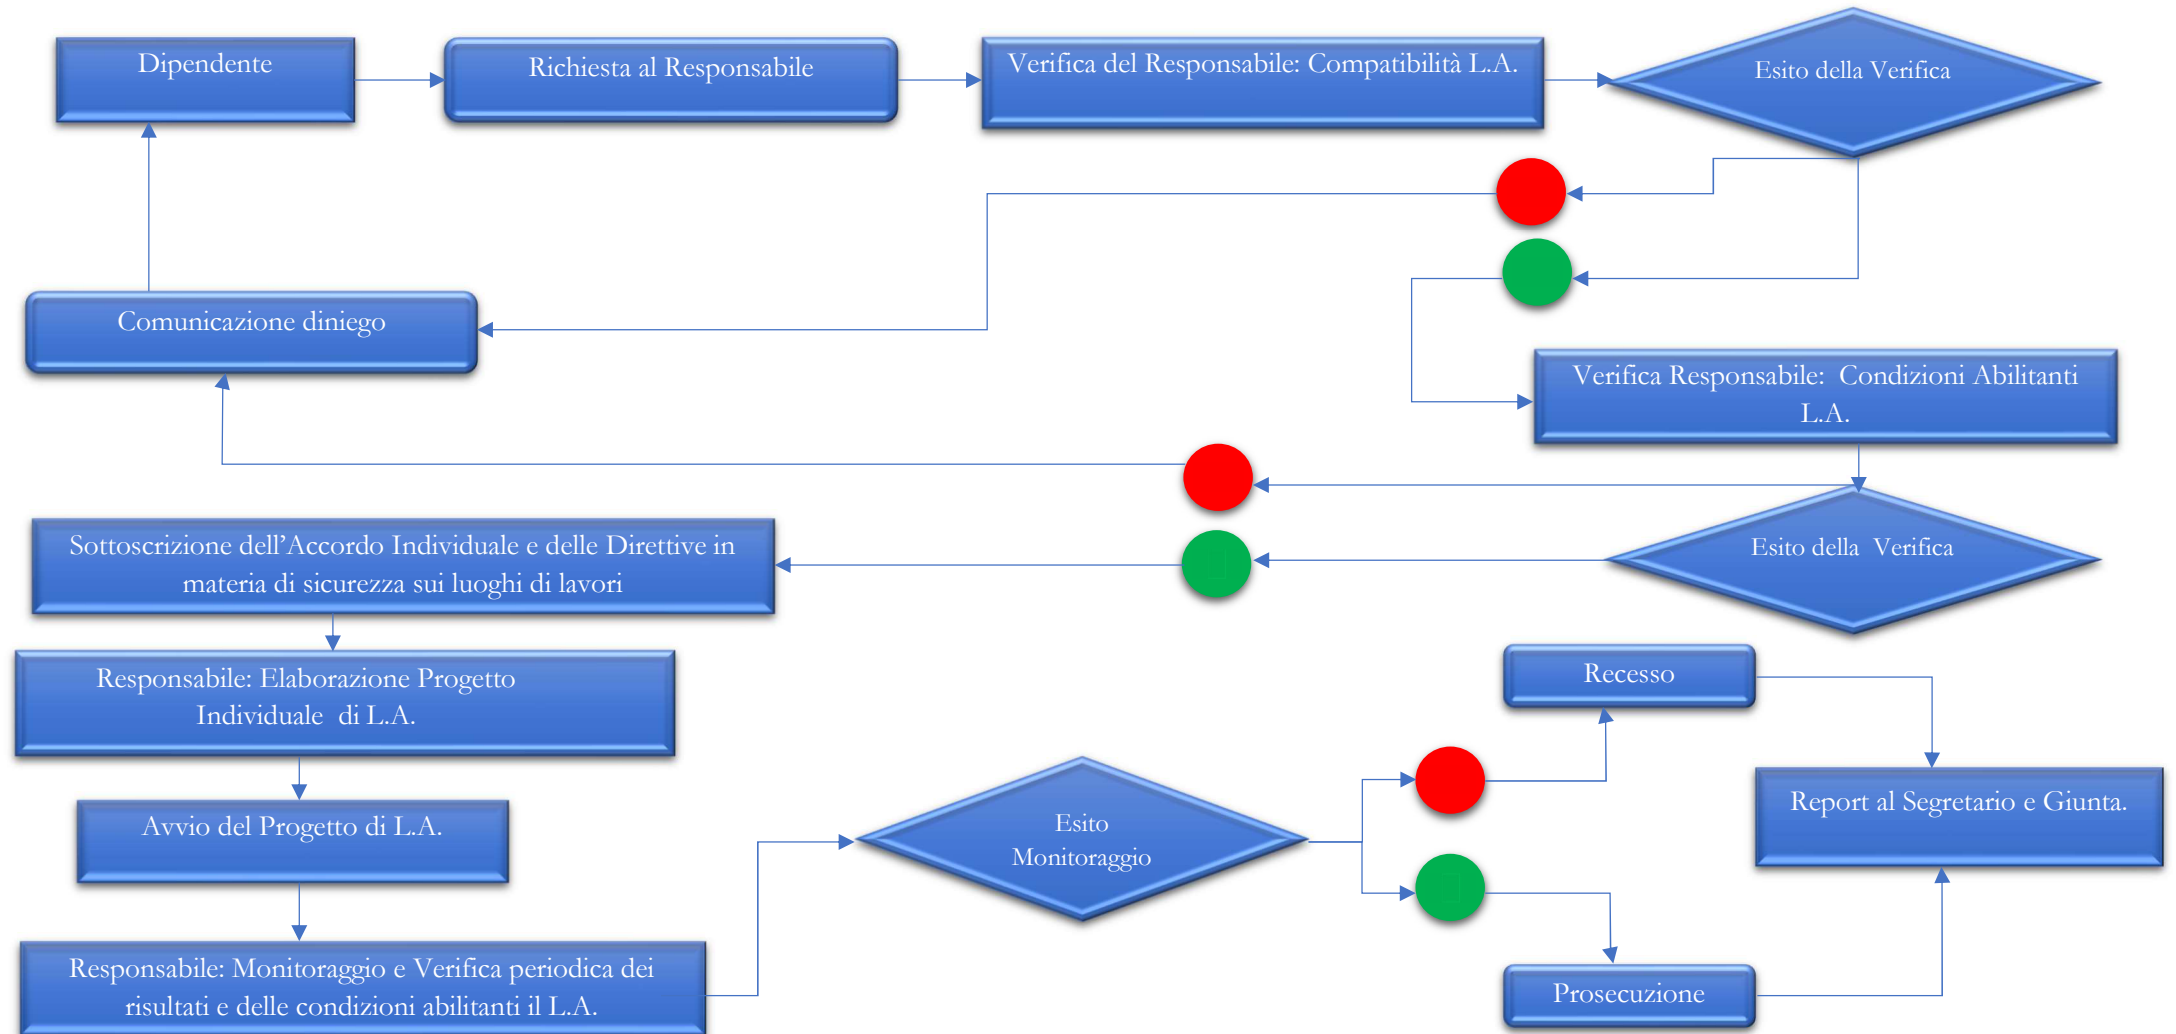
Dipendente

Richiesta al Responsabile

Verifica del Responsabile: Compatibilità L.A.

Esito della Verifica

Comunicazione diniego

Verifica Responsabile: Condizioni Abilitanti L.A.

Esito della Verifica

Sottoscrizione dell’Accordo Individuale e delle Direttive in materia di sicurezza sui luoghi di lavori

Responsabile: Elaborazione Progetto Individuale di L.A.

Avvio del Progetto di L.A.

Responsabile: Monitoraggio e Verifica periodica dei risultati e delle condizioni abilitanti il L.A.

Esito Monitoraggio

Recesso

Report al Segretario e Giunta.

Prosecuzione